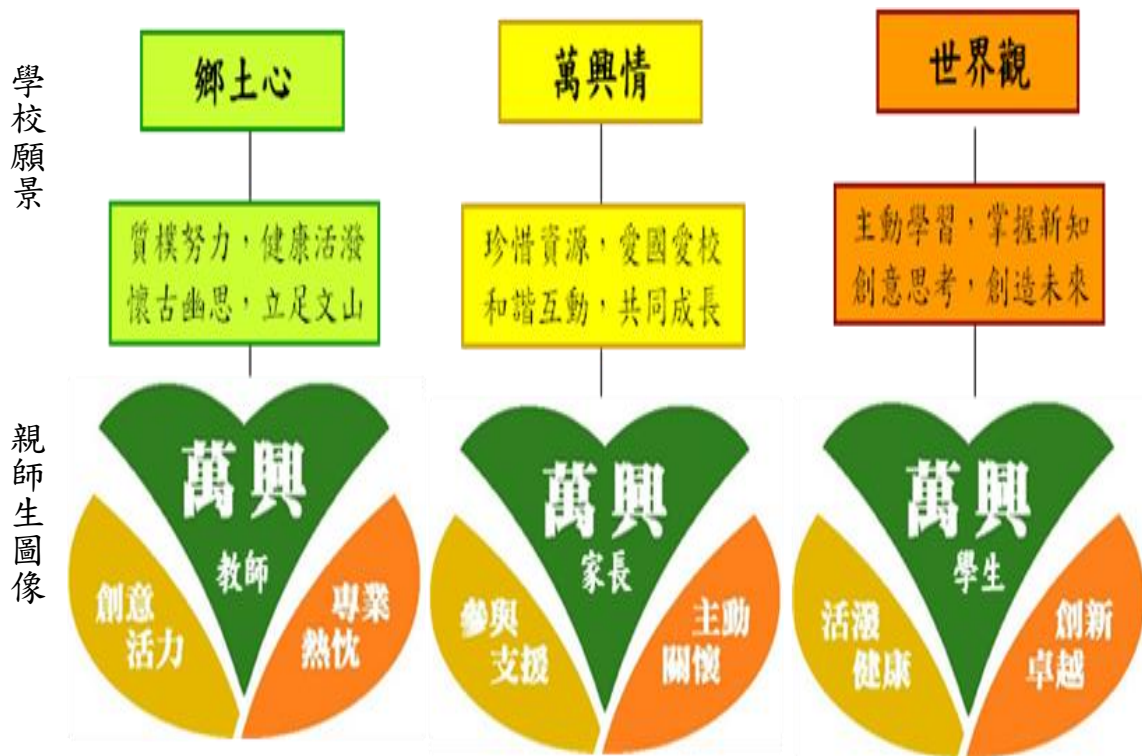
學校願景

鄉土心

質樸努力，健康活潑
懷古幽思，立足文山

萬興情

珍惜資源，愛國愛校
和諧互動，共同成長

世界觀

主動學習，掌握新知
創意思考，創造未來

親師生圖像

萬興
教師
創意活力
專業熱忱

萬興
家長
參與支援
主動關懷

萬興
學生
活潑健康
創新卓越